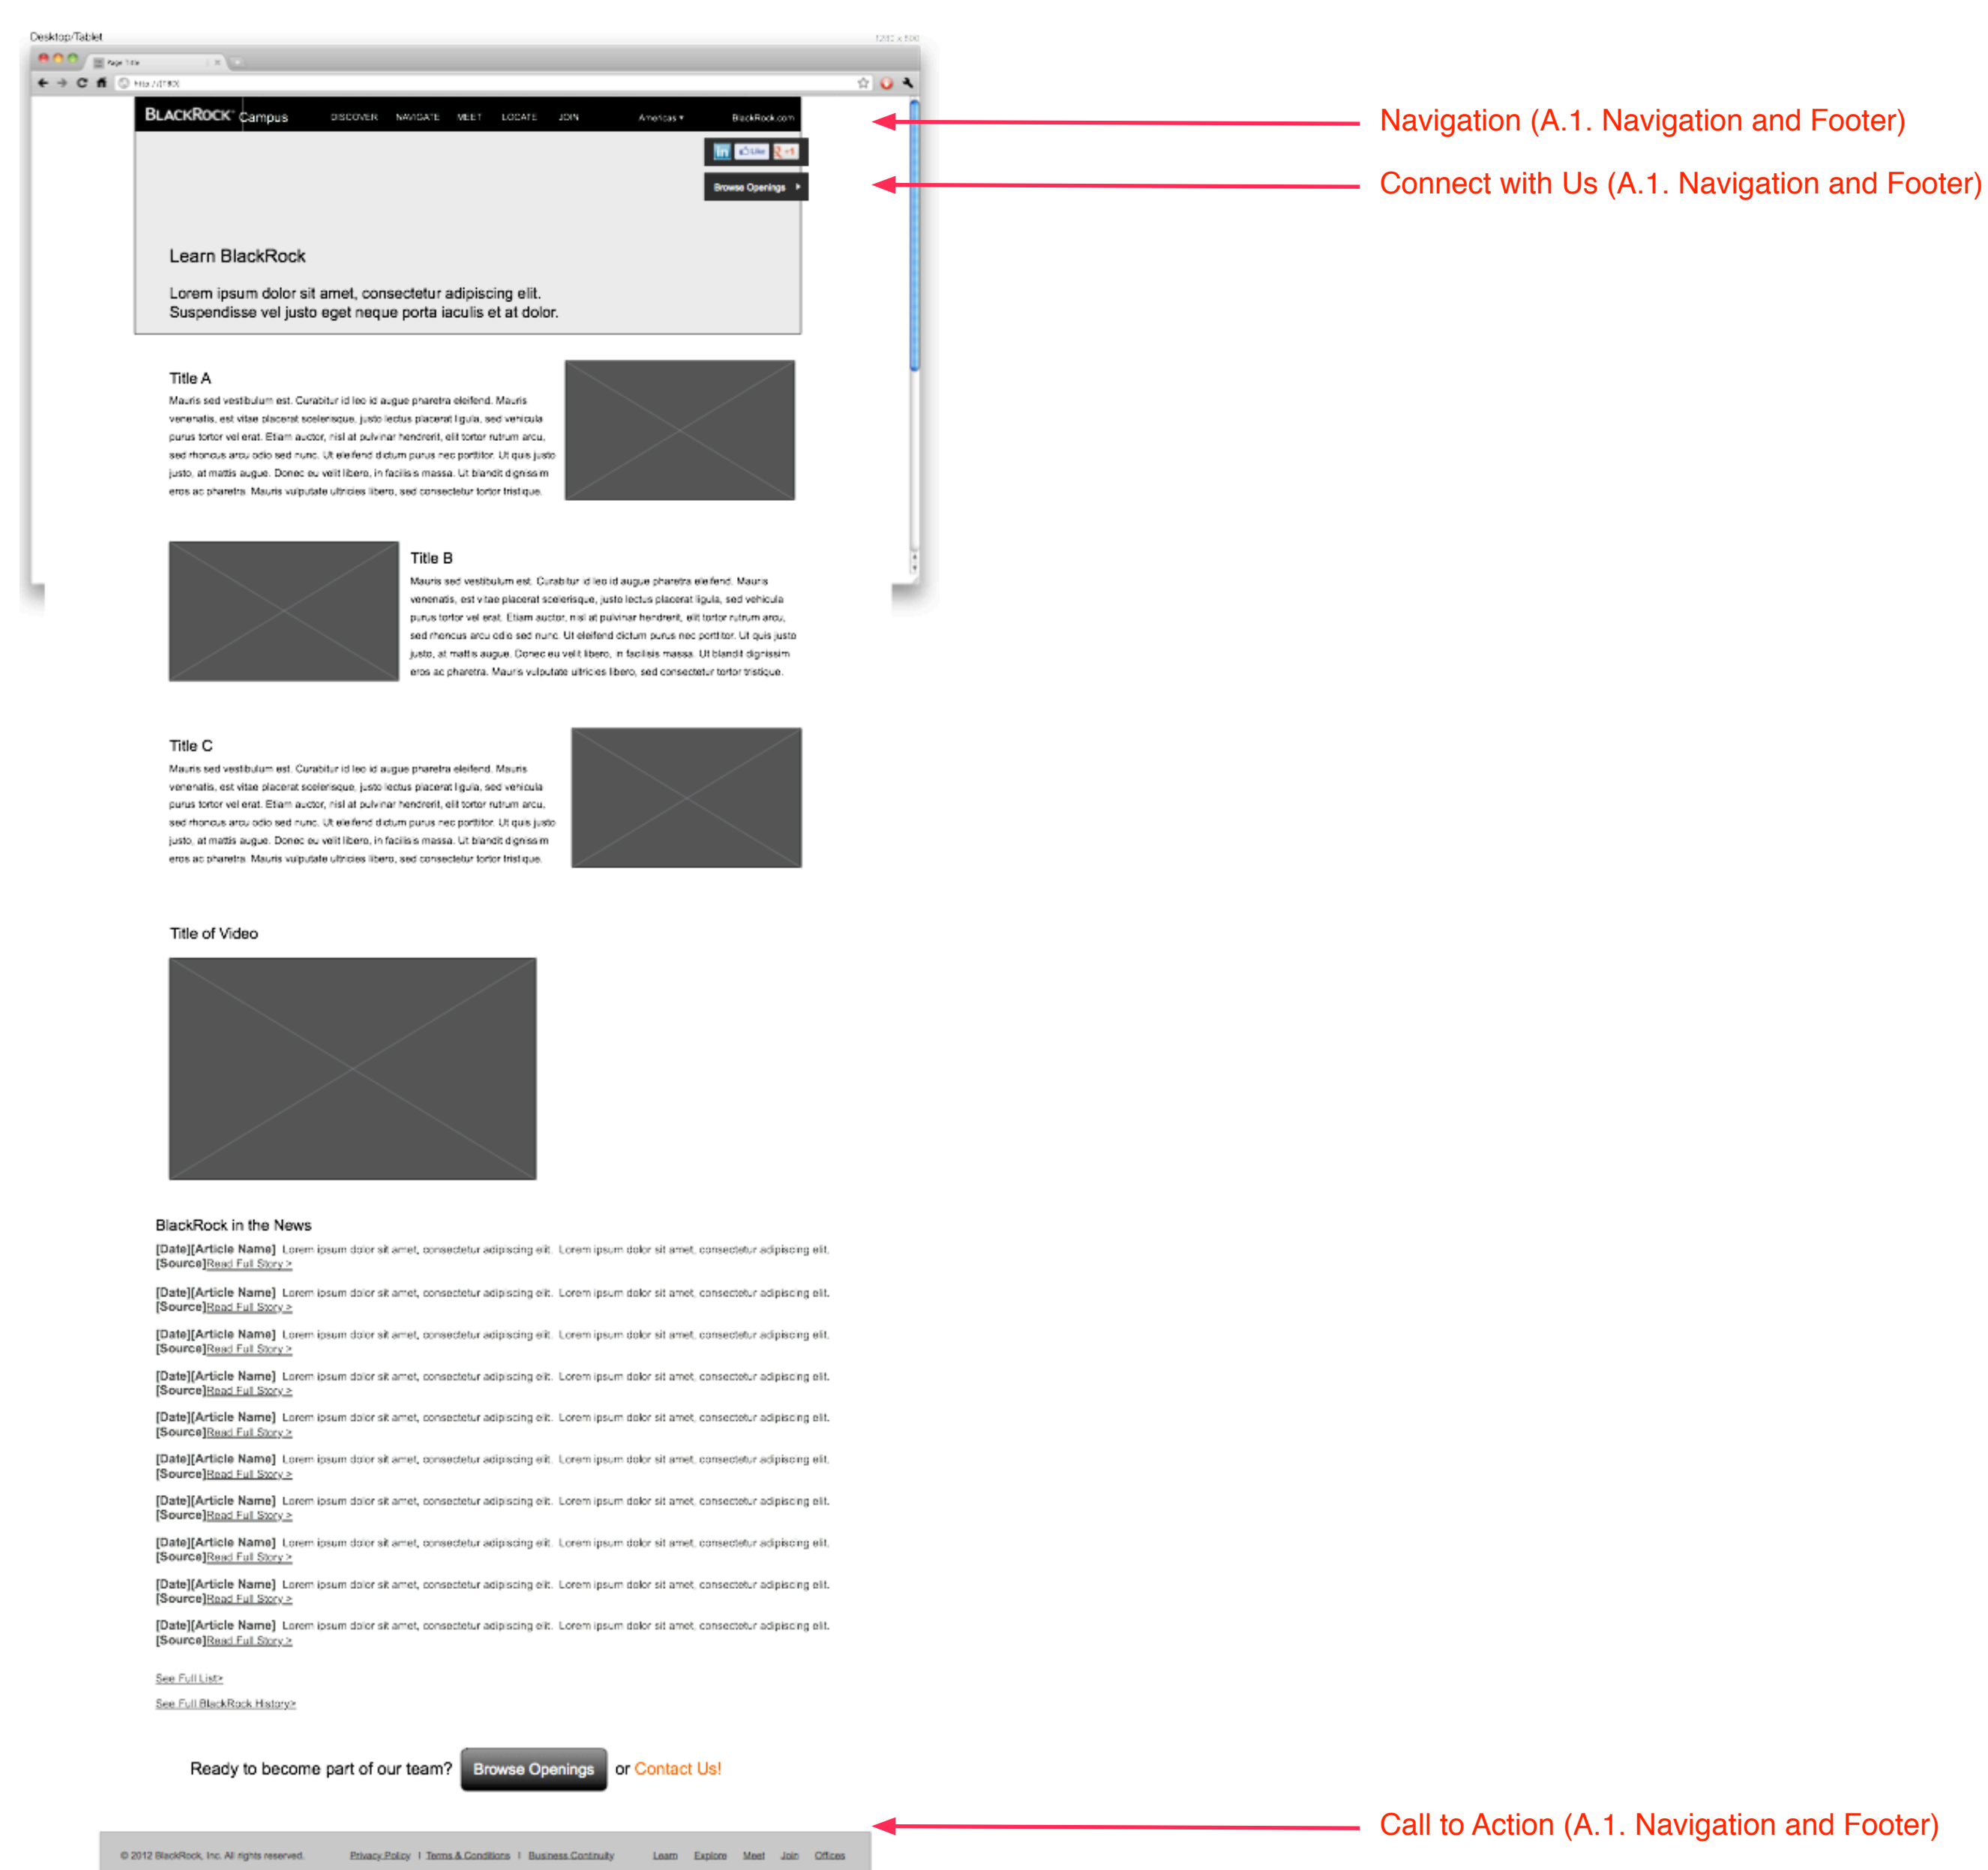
Desktop/Tablet

BLACKROCK Campus DISCOVER NAVIGATE MEET LOCATE JOIN Americas ▾ BlackRock.com

in Like +1

Browse Openings ▸

Learn BlackRock

Lorem ipsum dolor sit amet, consectetur adipiscing elit. Suspendisse vel justo eget neque porta iaculis et at dolor.

Title A

Mauris sed vestibulum est. Curabitur id leo id augue pharetra eleifend. Mauris venenatis, est vitae placerat scelerisque, justo lectus placerat ligula, sed vehicula purus tortor vel erat. Etiam auctor, nisl at pulvinar hendrerit, elit tortor rutrum arcu, sed rhoncus arcu odio sed nunc. Ut eleifend dictum purus nec porttitor. Ut quis justo justo, at mattis augue. Donec eu velit libero, in facilisis massa. Ut blandit dignissim eros ac pharetra. Mauris vulputate ultricies libero, sed consectetur tortor tristique.

Title B

Mauris sed vestibulum est. Curabitur id leo id augue pharetra eleifend. Mauris venenatis, est vitae placerat scelerisque, justo lectus placerat ligula, sed vehicula purus tortor vel erat. Etiam auctor, nisl at pulvinar hendrerit, elit tortor rutrum arcu, sed rhoncus arcu odio sed nunc. Ut eleifend dictum purus nec porttitor. Ut quis justo justo, at mattis augue. Donec eu velit libero, in facilisis massa. Ut blandit dignissim eros ac pharetra. Mauris vulputate ultricies libero, sed consectetur tortor tristique.

Title C

Mauris sed vestibulum est. Curabitur id leo id augue pharetra eleifend. Mauris venenatis, est vitae placerat scelerisque, justo lectus placerat ligula, sed vehicula purus tortor vel erat. Etiam auctor, nisl at pulvinar hendrerit, elit tortor rutrum arcu, sed rhoncus arcu odio sed nunc. Ut eleifend dictum purus nec porttitor. Ut quis justo justo, at mattis augue. Donec eu velit libero, in facilisis massa. Ut blandit dignissim eros ac pharetra. Mauris vulputate ultricies libero, sed consectetur tortor tristique.

Title of Video

BlackRock in the News

[Date][Article Name] Lorem ipsum dolor sit amet, consectetur adipiscing elit. Lorem ipsum dolor sit amet, consectetur adipiscing elit. [Source]Read Full Story >

[Date][Article Name] Lorem ipsum dolor sit amet, consectetur adipiscing elit. Lorem ipsum dolor sit amet, consectetur adipiscing elit. [Source]Read Full Story >

[Date][Article Name] Lorem ipsum dolor sit amet, consectetur adipiscing elit. Lorem ipsum dolor sit amet, consectetur adipiscing elit. [Source]Read Full Story >

[Date][Article Name] Lorem ipsum dolor sit amet, consectetur adipiscing elit. Lorem ipsum dolor sit amet, consectetur adipiscing elit. [Source]Read Full Story >

[Date][Article Name] Lorem ipsum dolor sit amet, consectetur adipiscing elit. Lorem ipsum dolor sit amet, consectetur adipiscing elit. [Source]Read Full Story >

[Date][Article Name] Lorem ipsum dolor sit amet, consectetur adipiscing elit. Lorem ipsum dolor sit amet, consectetur adipiscing elit. [Source]Read Full Story >

[Date][Article Name] Lorem ipsum dolor sit amet, consectetur adipiscing elit. Lorem ipsum dolor sit amet, consectetur adipiscing elit. [Source]Read Full Story >

[Date][Article Name] Lorem ipsum dolor sit amet, consectetur adipiscing elit. Lorem ipsum dolor sit amet, consectetur adipiscing elit. [Source]Read Full Story >

[Date][Article Name] Lorem ipsum dolor sit amet, consectetur adipiscing elit. Lorem ipsum dolor sit amet, consectetur adipiscing elit. [Source]Read Full Story >

[Date][Article Name] Lorem ipsum dolor sit amet, consectetur adipiscing elit. Lorem ipsum dolor sit amet, consectetur adipiscing elit. [Source]Read Full Story >

See Full List>
See Full BlackRock History>

Ready to become part of our team? Browse Openings or Contact Us!

© 2012 BlackRock, Inc. All rights reserved. Privacy Policy | Terms & Conditions | Business Continuity Learn Explore Meet Join Offices

Navigation (A.1. Navigation and Footer)
Connect with Us (A.1. Navigation and Footer)
Call to Action (A.1. Navigation and Footer)